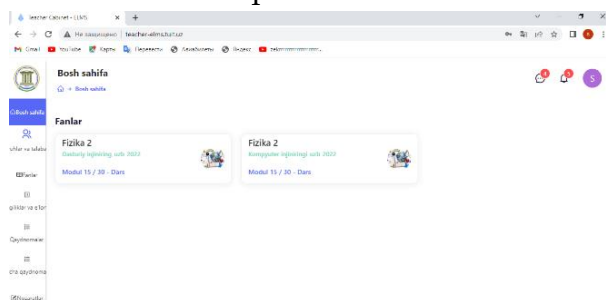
Teacher Cabinet - LLMS × +

Не защищено | teacher-elms.tuit.uz

Gmail YouTube Карты Переводчик

Bosh sahifa

Bosh sahifa > Bosh sahifa

Bosh sahifa

Sinflar va talaba

Fanlar

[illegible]

Qaydnomalar

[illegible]

Fanlar

Fizika 2
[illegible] 2022
Modul 15 / 30 - Dars

Fizika 2
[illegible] 2022
Modul 15 / 30 - Dars

S